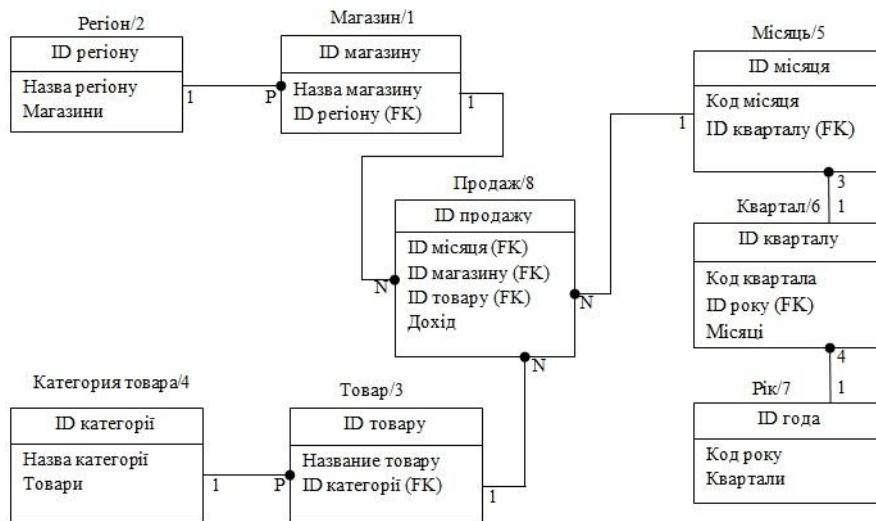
Регіон/2

| ID регіону |
|---|
| Назва регіону<br>Магазини |

Магазин/1

| ID магазину |
|---|
| Назва магазину<br>ID регіону (FK) |

Місяць/5

| ID місяця |
|---|
| Код місяця<br>ID кварталу (FK) |

Продаж/8

| ID продажу |
|---|
| ID місяця (FK)<br>ID магазину (FK)<br>ID товару (FK)<br>Дохід |

Квартал/6

| ID кварталу |
|---|
| Код квартала<br>ID року (FK)<br>Місяці |

Категория товара/4

| ID категорії |
|---|
| Назва категорії<br>Товари |

Товар/3

| ID товару |
|---|
| Название товару<br>ID категорії (FK) |

Рік/7

| ID года |
|---|
| Код року<br>Квартали |

1 P 1 N 1 N 3 1 4 1 N 1 P 1